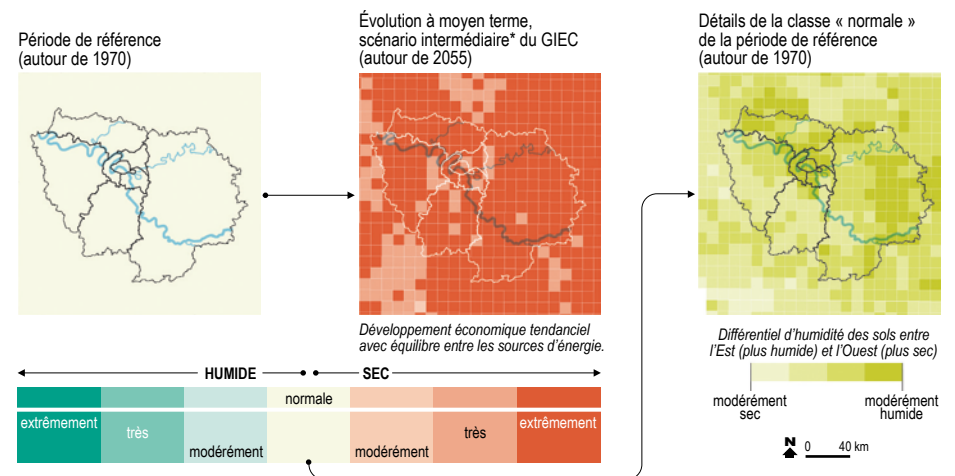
Période de référence
(autour de 1970)

Évolution à moyen terme, scénario intermédiaire* du GIEC
(autour de 2055)

Développement économique tendanciel avec équilibre entre les sources d'énergie.

Détails de la classe « normale » de la période de référence
(autour de 1970)

Différentiel d'humidité des sols entre l'Est (plus humide) et l'Ouest (plus sec)

modérément sec

modérément humide

N

0

40 km

HUMIDE

SEC

| extrêmement | très | modérément | normale | modérément | très | extrêmement |
|---|---|---|---|---|---|---|